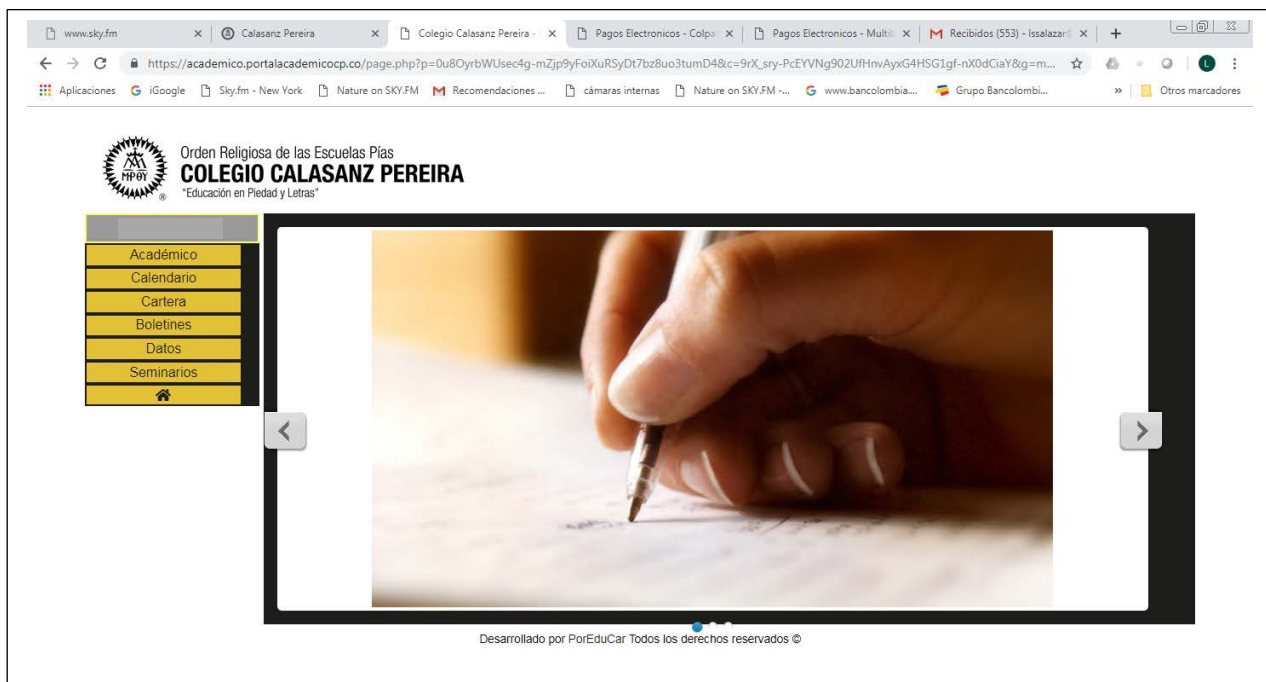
www.sky.fm × Calasanz Pereira × Colegio Calasanz Pereira - × Pagos Electronicos - Colpa × Pagos Electronicos - Multi × Recibidos (553) - lssalazar × +

https://academico.portalacademicocp.co/page.php?p=0u8OyrbWUsec4g-mZjp9yFoiXuRSyDt7bz8uo3tumD4&c=9rX_sry-PcEYVNg902UfHnvAyxG4HSG1gf-nX0dCiaY&g=m...

Aplicaciones iGoogle Sky.fm - New York Nature on SKY.FM Recomendaciones ... cámaras internas Nature on SKY.FM -... www.bancolombia.... Grupo Bancolombi... » Otros marcadores

MPΘY

Orden Religiosa de las Escuelas Pías
COLEGIO CALASANZ PEREIRA
"Educación en Piedad y Letras"

Académico
Calendario
Cartera
Boletines
Datos
Seminarios

Desarrollado por PorEduCar Todos los derechos reservados ©